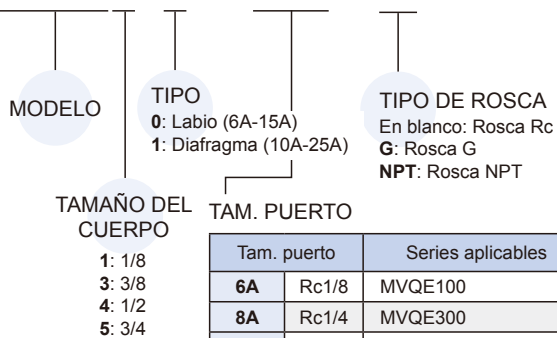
MODELO

TIPO
**0**: Labio (6A-15A)
**1**: Diafragma (10A-25A)

TIPO DE ROSCA
En blanco: Rosca Rc
**G**: Rosca G
**NPT**: Rosca NPT

TAMAÑO DEL CUERPO
**1**: 1/8
**3**: 3/8
**4**: 1/2
**5**: 3/4

TAM. PUERTO

| Tam. puerto | | Series aplicables |
|---|---|---|
| **6A** | Rc1/8 | MVQE100 |
| **8A** | Rc1/4 | MVQE300 |